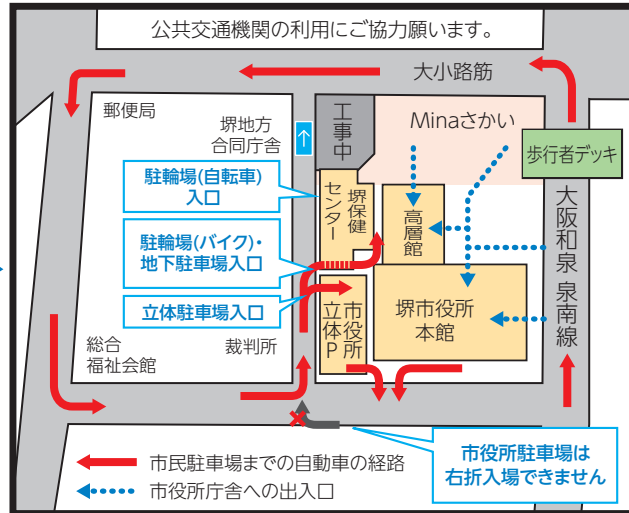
公共交通機関の利用にご協力願います。

大小路筋

郵便局

堺地方合同庁舎

工事中

Minaさかい

歩行者デッキ

駐輪場(自転車)入口

駐輪場(バイク)・地下駐車場入口

立体駐車場入口

堺保健センター

高層館

大阪和泉泉南線

立体P

市役所

堺市役所本館

総合福祉会館

裁判所

市民駐車場までの自動車の経路

市役所庁舎への出入口

市役所駐車場は右折入場できません